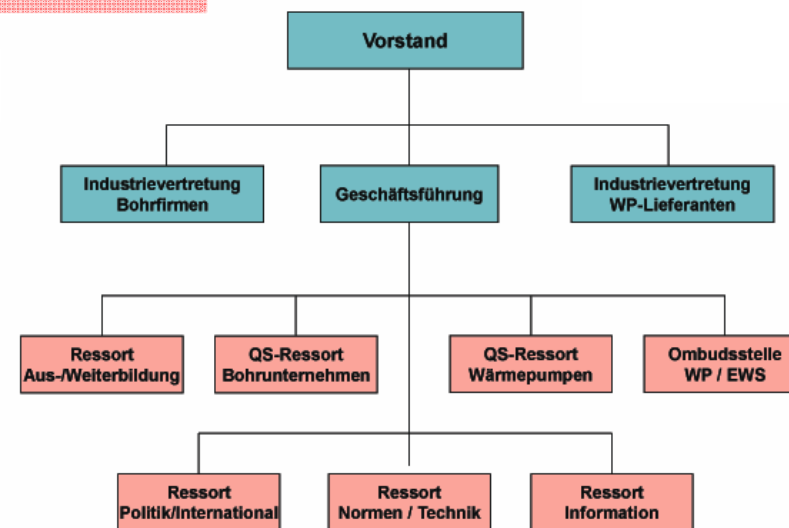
Vorstand

Industrievertretung Bohrfirmen

Geschäftsführung

Industrievertretung WP-Lieferanten

Ressort Aus-/Weiterbildung

QS-Ressort Bohrunternehmen

QS-Ressort Wärmepumpen

Ombudsstelle WP / EWS

Ressort Politik/International

Ressort Normen / Technik

Ressort Information